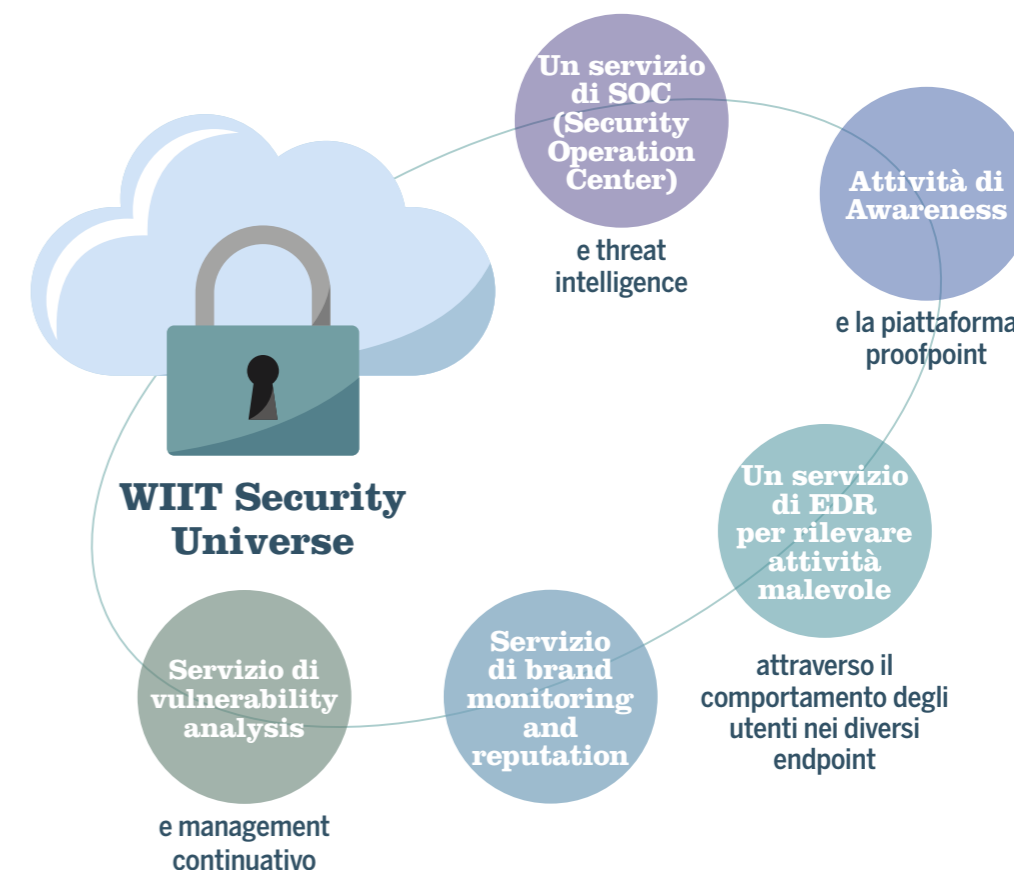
WIIT Security Universe

Un servizio di SOC (Security Operation Center)

e threat intelligence

Attività di Awareness

e la piattaforma proofpoint

Un servizio di EDR per rilevare attività malevole

attraverso il comportamento degli utenti nei diversi endpoint

Servizio di brand monitoring and reputation

Servizio di vulnerability analysis

e management continuativo